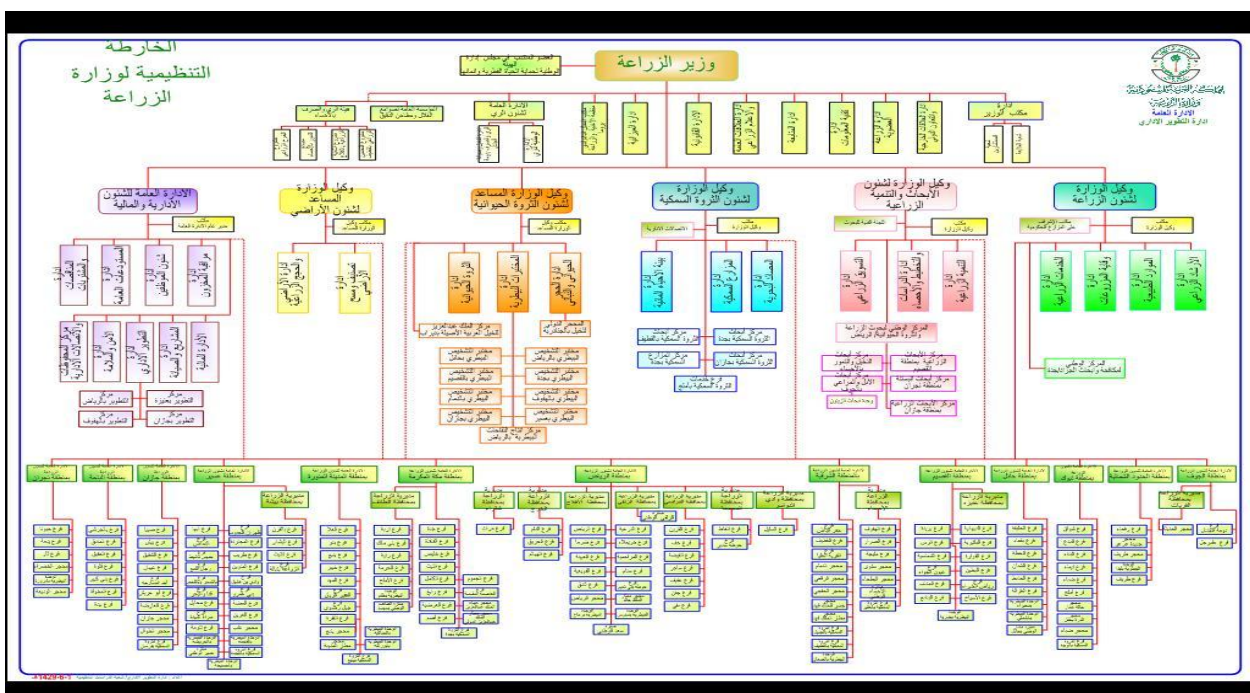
الخارطة التنظيمية لوزارة الزراعة

وزير الزراعة

الإدارة العامة
إدارة التطوير الإداري

مكتب الوزير

وكيل الوزارة لشئون الزراعة

وكيل الوزارة لشئون الأبحاث والتنمية الزراعية

وكيل الوزارة لشئون الثروة السمكية

وكيل الوزارة المساعد لشئون الثروة الحيوانية

وكيل الوزارة المساعد لشئون الأراضي

الإدارة العامة للشئون الإدارية والمالية

الإدارة العامة لشئون الري

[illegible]